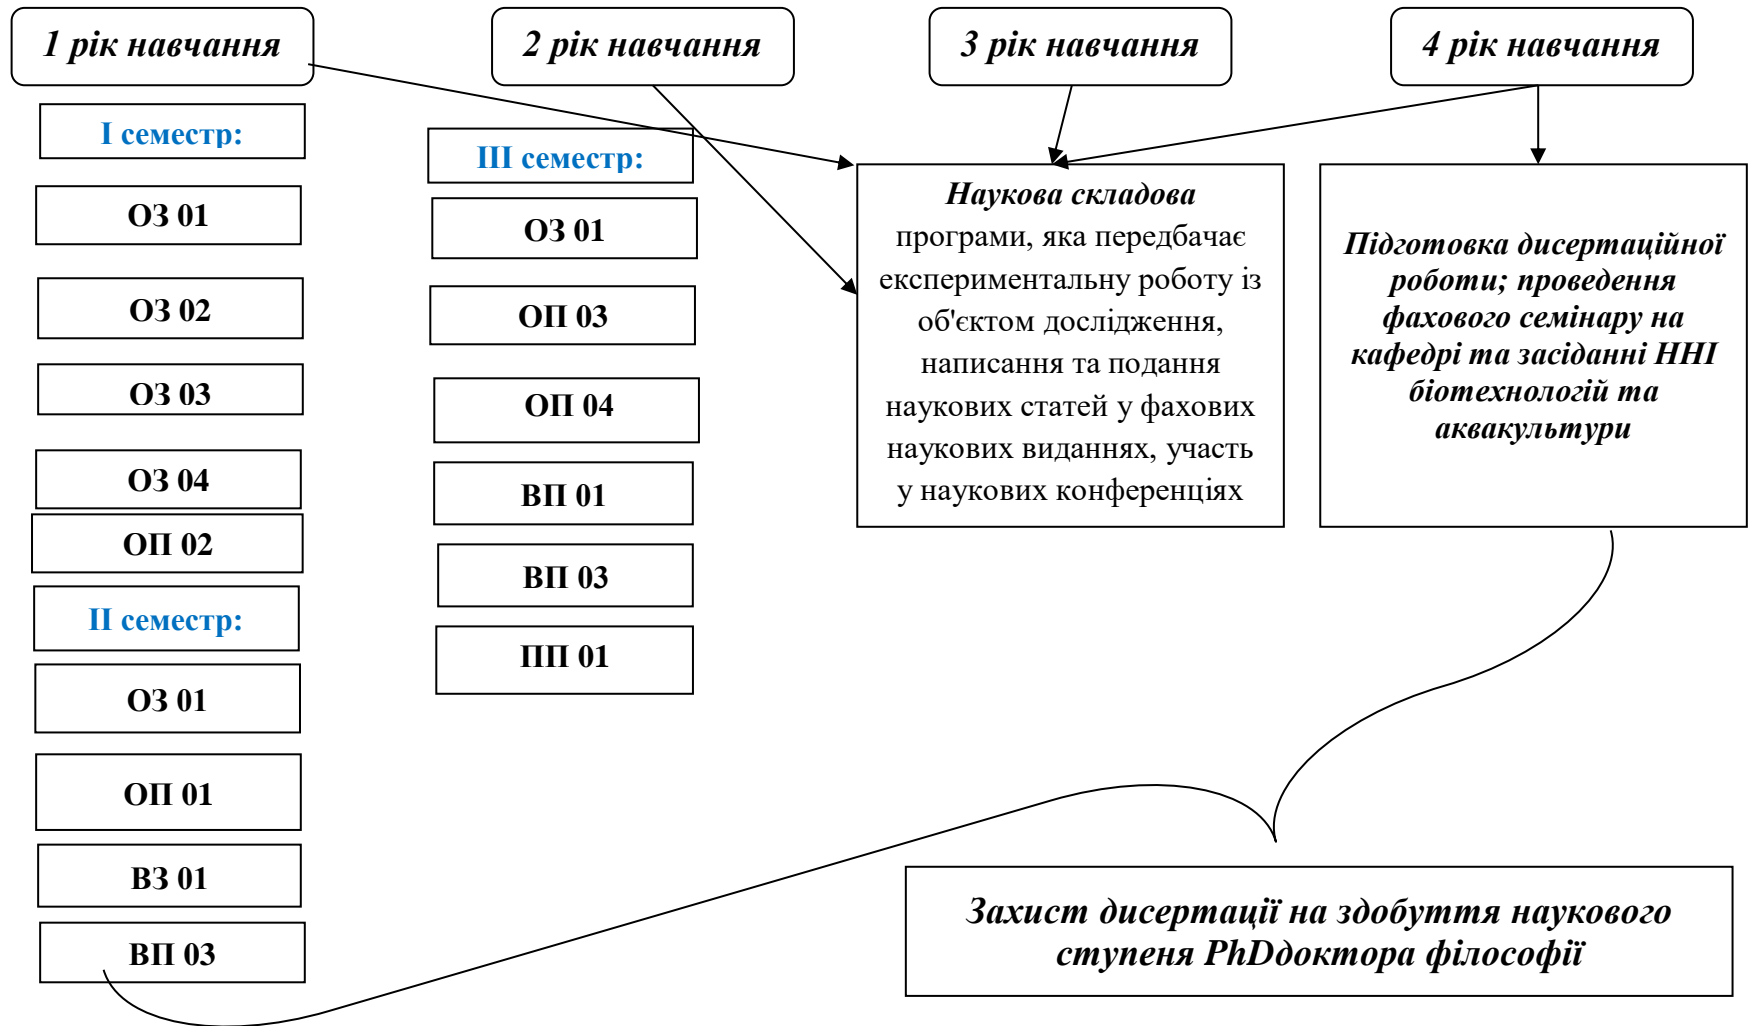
1 рік навчання

2 рік навчання

3 рік навчання

4 рік навчання

І семестр:

ОЗ 01

ОЗ 02

ОЗ 03

ОЗ 04

ОП 02

ІІ семестр:

ОЗ 01

ОП 01

ВЗ 01

ВП 03

ІІІ семестр:

ОЗ 01

ОП 03

ОП 04

ВП 01

ВП 03

ПП 01

Наукова складова програми, яка передбачає експериментальну роботу із об'єктом дослідження, написання та подання наукових статей у фахових наукових виданнях, участь у наукових конференціях

Підготовка дисертаційної роботи; проведення фахового семінару на кафедрі та засіданні ННІ біотехнологій та аквакультури

Захист дисертації на здобуття наукового ступеня PhDдоктора філософії